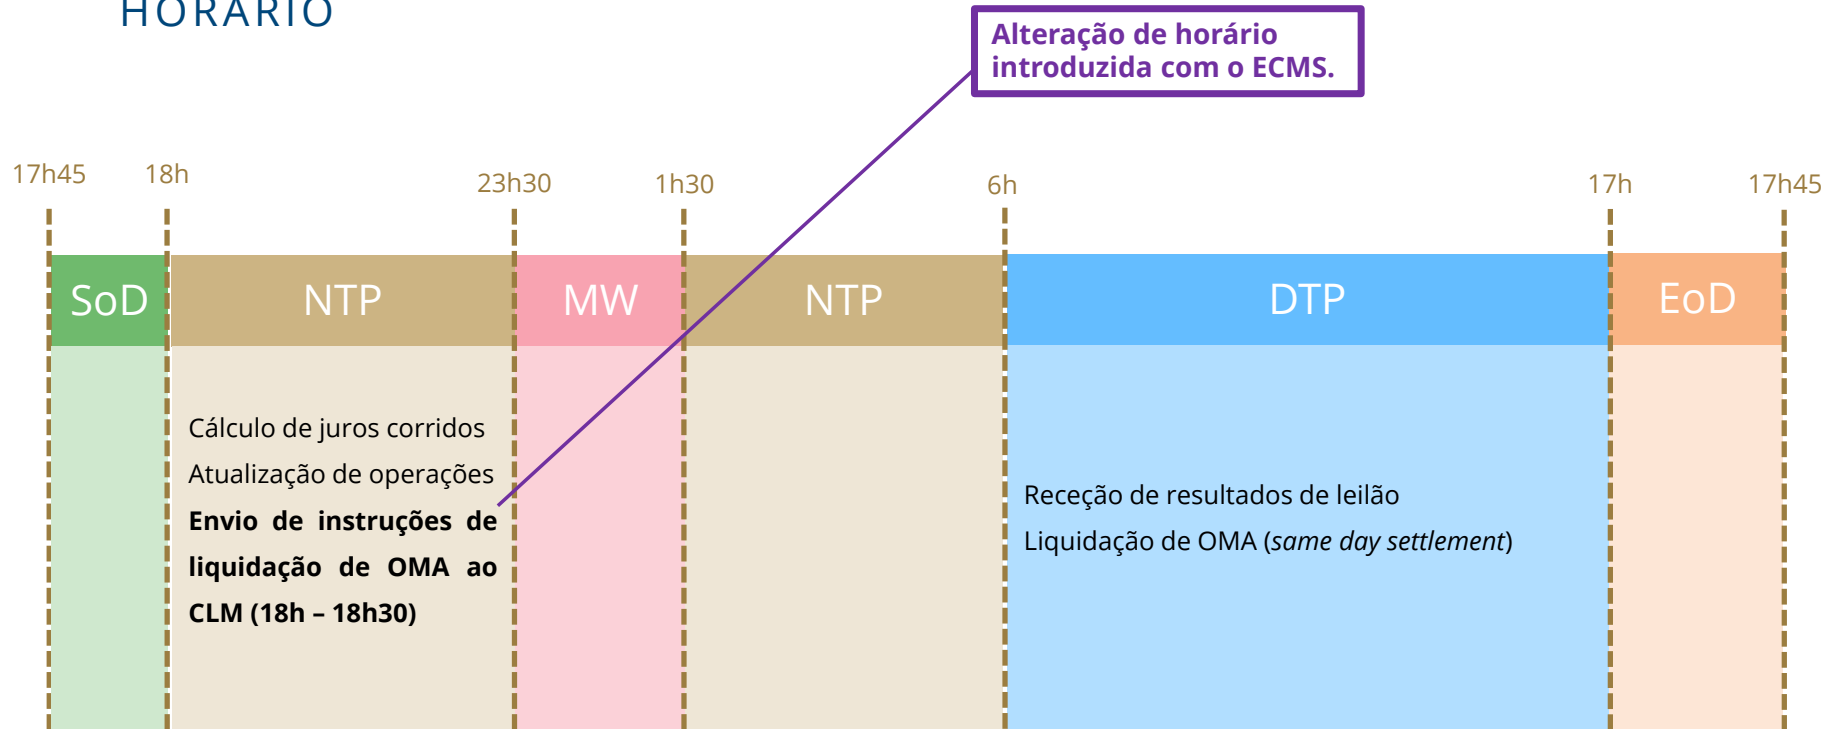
HORÁRIO

Alteração de horário introduzida com o ECMS.

17h45
18h
23h30
1h30
6h
17h
17h45

SoD
NTP
MW
NTP
DTP
EoD

Cálculo de juros corridos
Atualização de operações
**Envio de instruções de liquidação de OMA ao CLM (18h – 18h30)**

Receção de resultados de leilão
Liquidação de OMA (*same day settlement*)